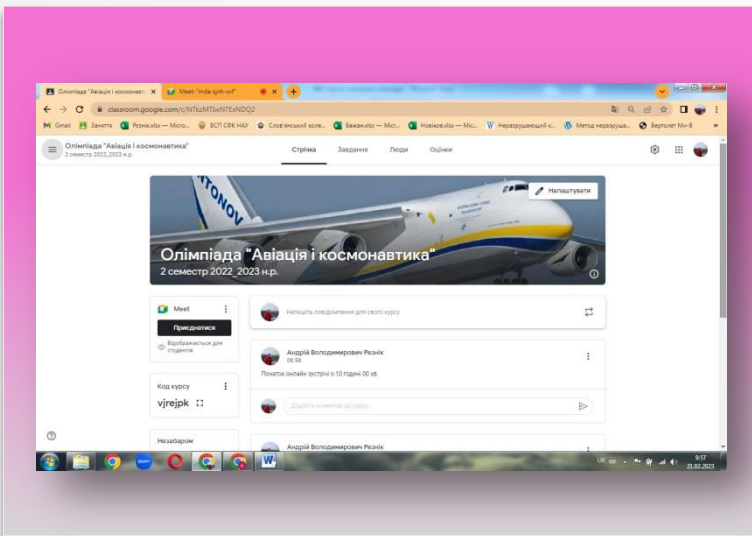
Олімпіада "Авіація і космонав ×
Meet: "mda-sjnh-svf" ×
classroom.google.com/c/NTkzMTIxNTExNDQ2
Gmail
Заняття
Reznik.xlsx — Micro...
ВСП ФФК НАУ
Слов'янський коле...
Бажан.xlsx — Micr...
Новіков.xlsx — Mic...
Неразрушающий к...
Метод неразруша...
Вертолет Ми-8
Олімпіада "Авіація і космонавтика"
2 семестр 2022_2023 н.р.
Стрічка
Завдання
Люди
Оцінки
Налаштувати
Олімпіада "Авіація і космонавтика"
2 семестр 2022_2023 н.р.
Meet
Приєднатися
Відображається для студентів
Напишіть повідомлення для свого курсу
Андрій Володимирович Резнік
08:58
Початок онлайн зустрічі о 10 годині 00 хв.
Додайте коментар до курсу...
Код курсу
vjrejpk
Незабаром
Андрій Володимирович Резнік
UK
9:57
21.02.2023